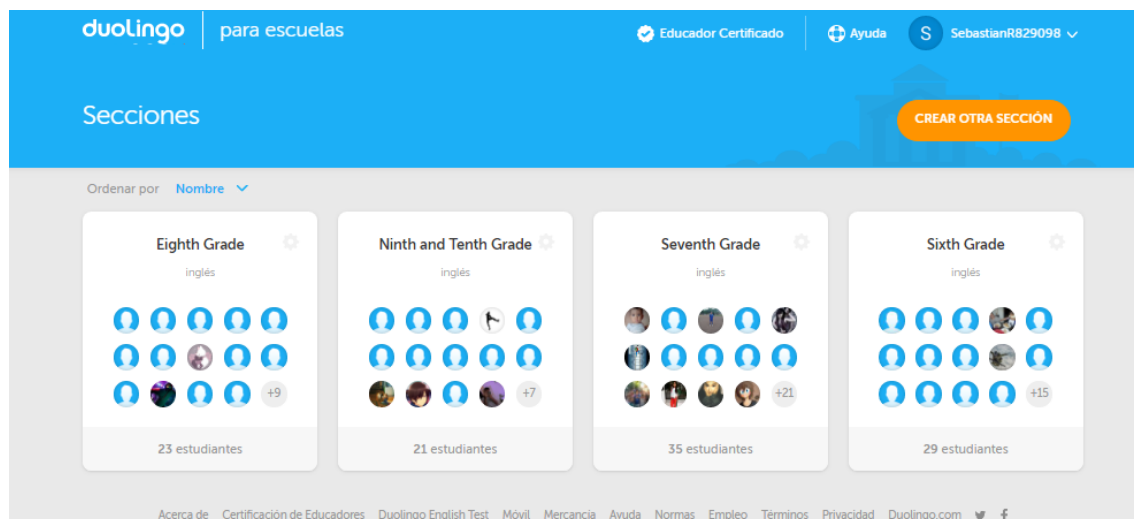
duolingo | para escuelas

Educador Certificado | Ayuda | S SebastianR829098

Secciones

CREAR OTRA SECCIÓN

Ordenar por Nombre

Eighth Grade
inglés
+9
23 estudiantes

Ninth and Tenth Grade
inglés
+7
21 estudiantes

Seventh Grade
inglés
+21
35 estudiantes

Sixth Grade
inglés
+15
29 estudiantes

Acerca de Certificación de Educadores Duolingo English Test Móvil Mercancia Ayuda Normas Empleo Términos Privacidad Duolingo.com